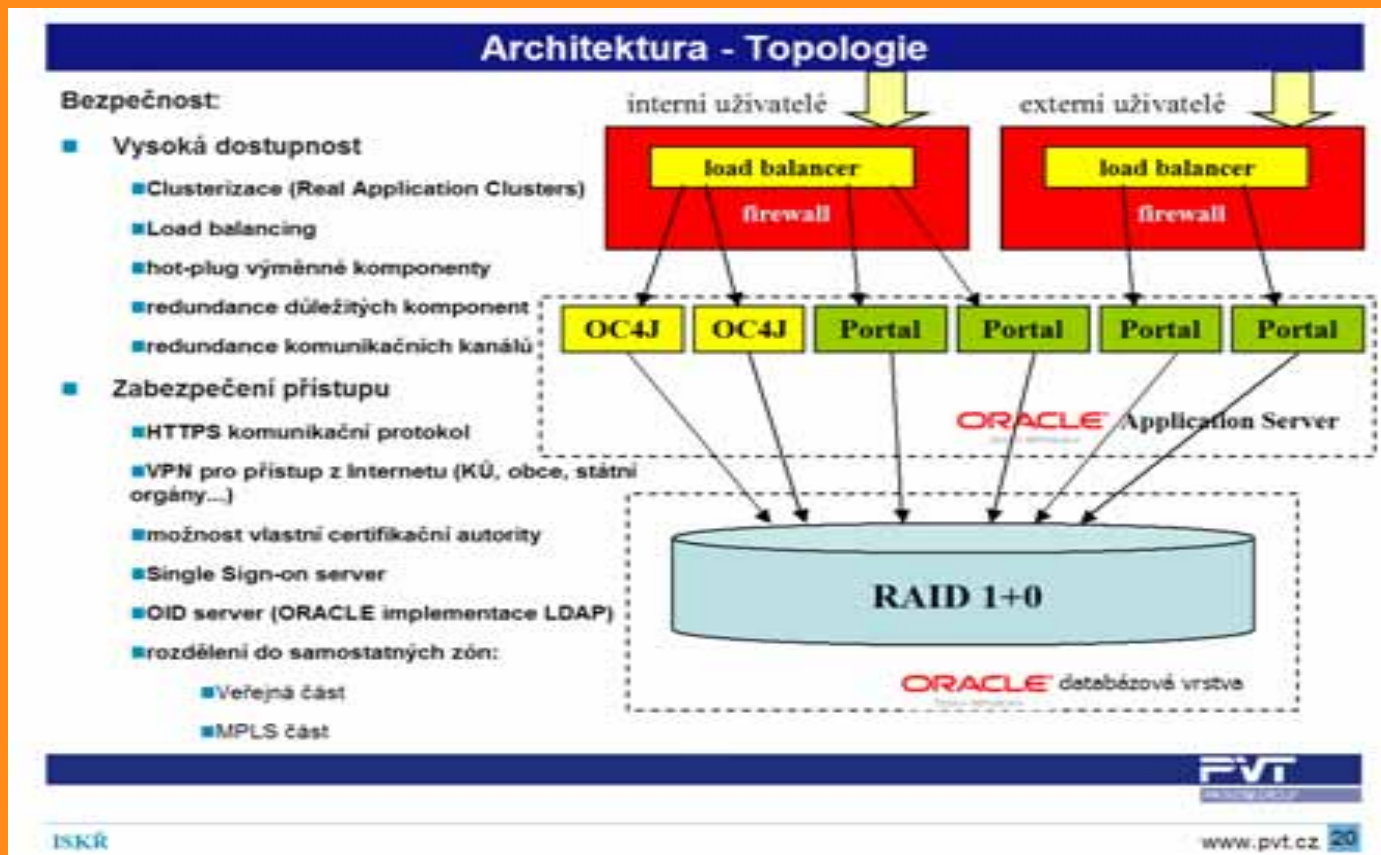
Architektura - Topologie

Bezpečnost:

Vysoká dostupnost

Clusterizace (Real Application Clusters)

Load balancing

hot-plug výměnné komponenty

redundance důležitých komponent

redundance komunikačních kanálů

Zabezpečení přístupu

HTTPS komunikační protokol

VPN pro přístup z Internetu (KÚ, obce, státní orgány...)

možnost vlastní certifikační autority

Single Sign-on server

OID server (ORACLE implementace LDAP)

rozdělení do samostatných zón:

Veřejná část

MPLS část

interni uživatelé

externi uživatelé

load balancer

firewall

load balancer

firewall

OC4J

OC4J

Portal

Portal

Portal

Portal

ORACLE Application Server

RAID 1+0

ORACLE databázové vrstva

PVT

ISKŘ

www.pvt.cz 20